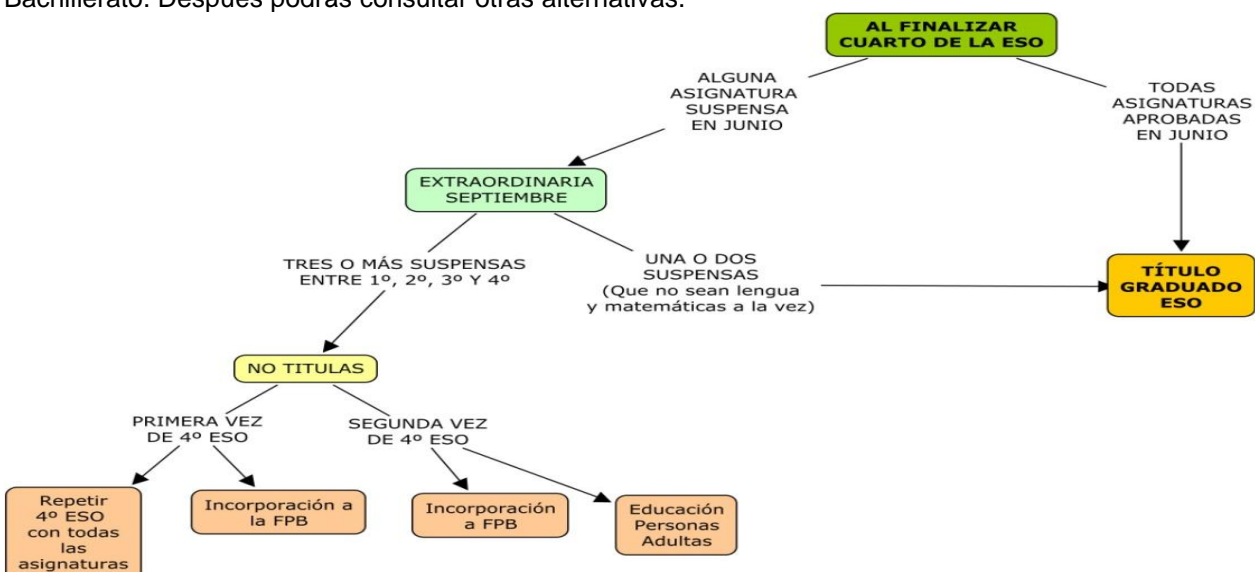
Bachillerato. Después podrás consultar otras alternativas.

AL FINALIZAR CUARTO DE LA ESO

ALGUNA ASIGNATURA SUSPENSA EN JUNIO

TODAS ASIGNATURAS APROBADAS EN JUNIO

EXTRAORDINARIA SEPTIEMBRE

TRES O MÁS SUSPENSAS ENTRE 1º, 2º, 3º Y 4º

UNA O DOS SUSPENSAS (Que no sean lengua y matemáticas a la vez)

TÍTULO GRADUADO ESO

NO TITULAS

PRIMERA VEZ DE 4º ESO

SEGUNDA VEZ DE 4º ESO

Repetir 4º ESO con todas las asignaturas

Incorporación a la FPB

Incorporación a FPB

Educación Personas Adultas